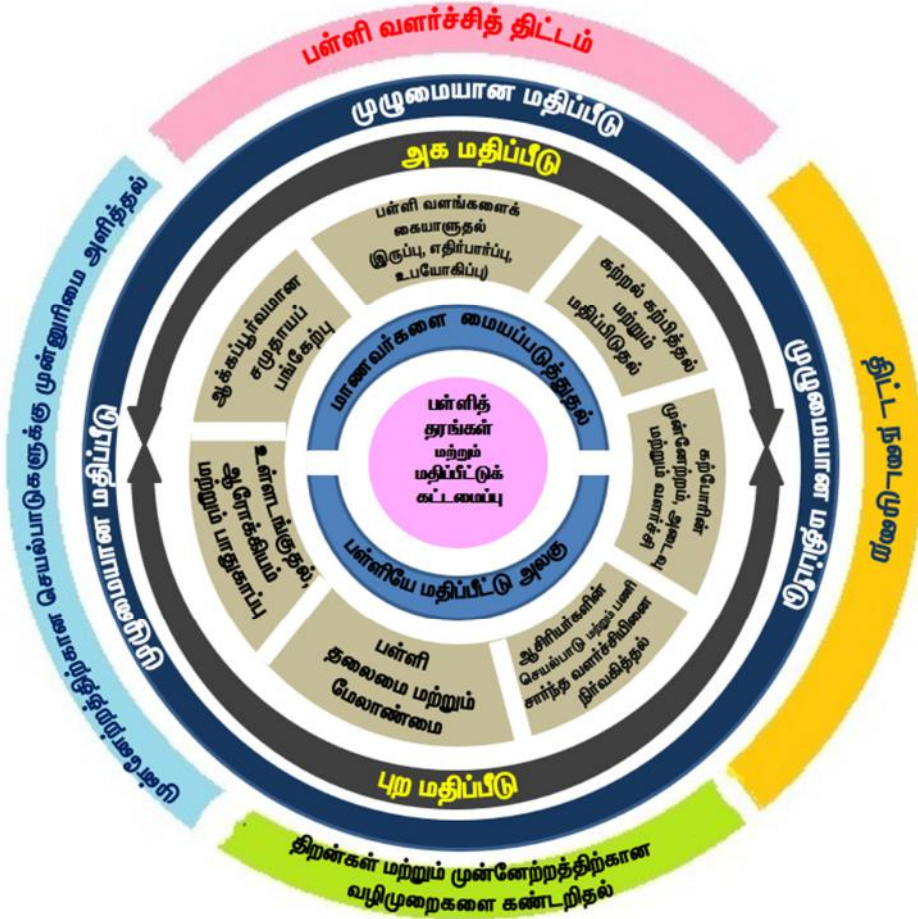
பள்ளி வளர்ச்சித் திட்டம்

முழுமையான மதிப்பீடு

அக மதிப்பீடு

பள்ளி வளங்களைக் கையாளுதல் (இருப்பு, எதிர்பார்ப்பு, உபயோகிப்பு)

கற்றல் கற்பித்தல் மற்றும் மதிப்பிடுதல்

கற்போரின் முன்னேற்றம், அடைவு மற்றும் மேம்பாடு

ஆசிரியர்களின் செயல்பாடு மற்றும் பணி சார்ந்த வளர்ச்சியினை நிர்வகித்தல்

பள்ளி தலைமை மற்றும் மேலாண்மை

உள்ளடங்குதல், ஆரோக்கியம் மற்றும் பாதுகாப்பு

ஆக்கப்பூர்வமான சமுதாயப் பங்கேற்பு

மாணவர்களை மையப்படுத்துதல்

பள்ளித் தரங்கள் மற்றும் மதிப்பீட்டுக் கட்டமைப்பு

பள்ளியே மதிப்பீட்டு அலகு

புற மதிப்பீடு

முழுமையான மதிப்பீடு

முழுமையான மதிப்பீடு

திட்டமிடுதல்

முன்னேற்றத்திற்கான செயல்பாடுகளுக்கு முன்னுரிமை அளித்தல்

திறன்கள் மற்றும் முன்னேற்றத்திற்கான வழிமுறைகளை கண்டறிதல்